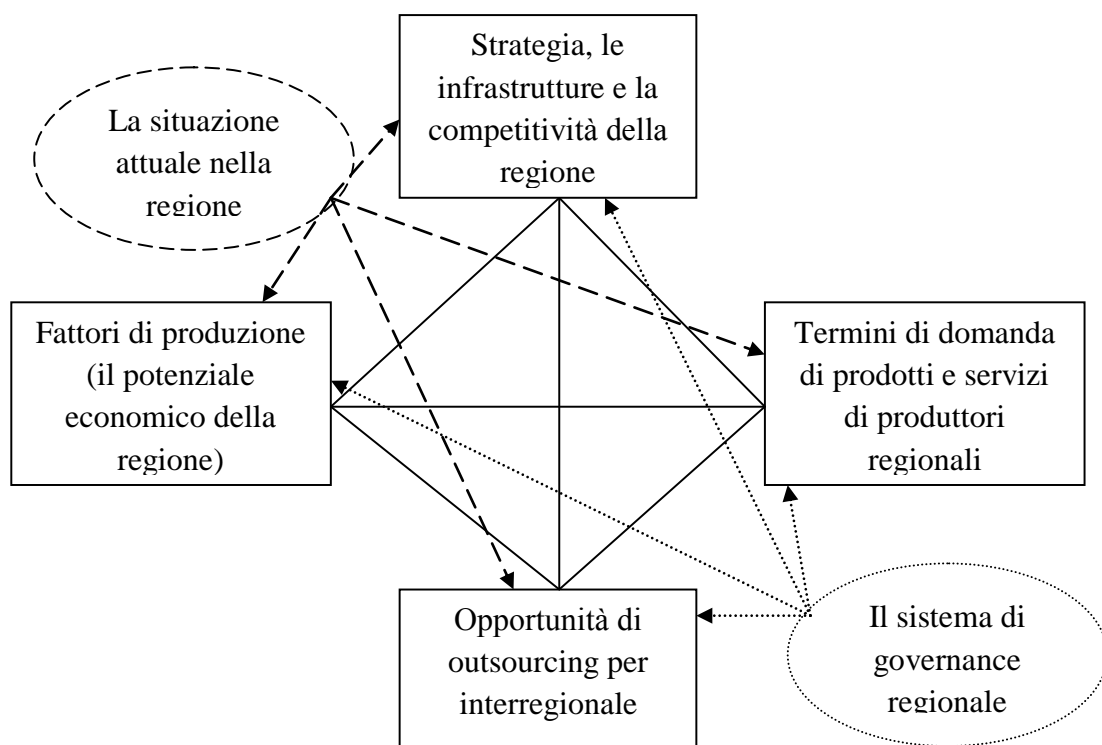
Strategia, le infrastrutture e la competitività della regione

La situazione attuale nella regione

Fattori di produzione (il potenziale economico della regione)

Termini di domanda di prodotti e servizi di produttori regionali

Opportunità di outsourcing per interregionale

Il sistema di governance regionale